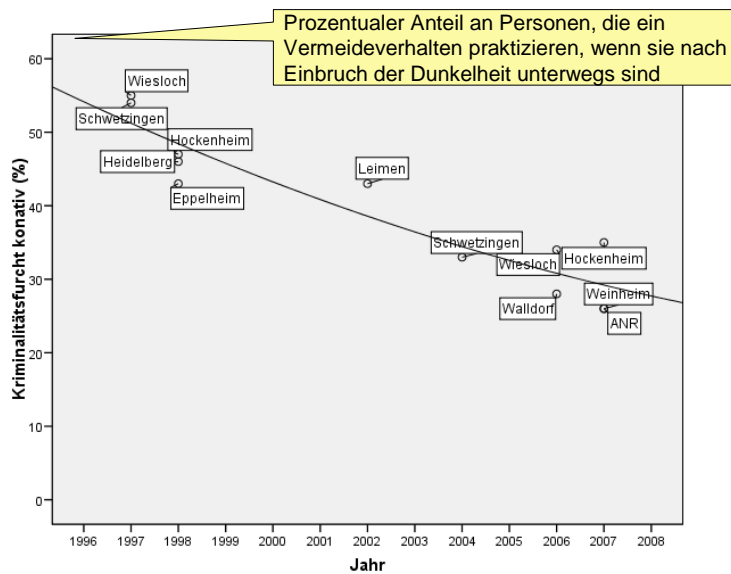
Prozentualer Anteil an Personen, die ein Vermeideverhalten praktizieren, wenn sie nach Einbruch der Dunkelheit unterwegs sind

Kriminalitätsfurcht konativ (%)

60
50
40
30
20
10
0

Wiesloch
Schwetzingen
Hockenheim
Heidelberg
Eppelheim
Leimen
Schwetzingen
Wiesloch
Hockenheim
Walldorf
Weinheim
ANR

1996 1997 1998 1999 2000 2001 2002 2003 2004 2005 2006 2007 2008

Jahr